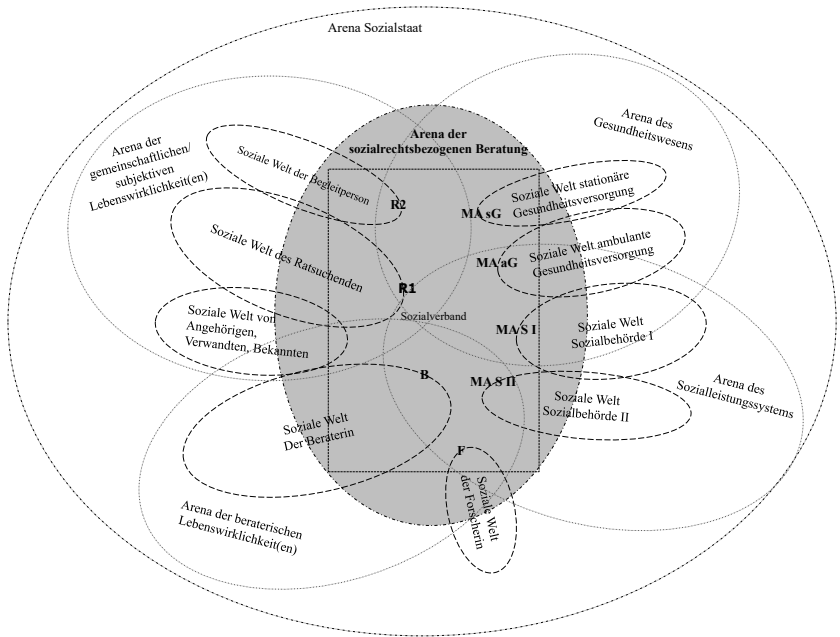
Arena Sozialstaat

Arena der gemeinschaftlichen/ subjektiven Lebenswirklichkeit(en)

Arena der sozialrechtsbezogenen Beratung

Arena des Gesundheitswesens

Soziale Welt der Begleitperson

R2

MA sG

Soziale Welt stationäre Gesundheitsversorgung

Soziale Welt des Ratsuchenden

MA aG

Soziale Welt ambulante Gesundheitsversorgung

R1

Sozialverband

Soziale Welt von Angehörigen, Verwandten, Bekannten

MA S I

Soziale Welt Sozialbehörde I

B

MA S II

Soziale Welt Sozialbehörde II

Arena des Sozialleistungssystems

Soziale Welt Der Beraterin

F

Soziale Welt der Forscherin

Arena der beraterischen Lebenswirklichkeit(en)